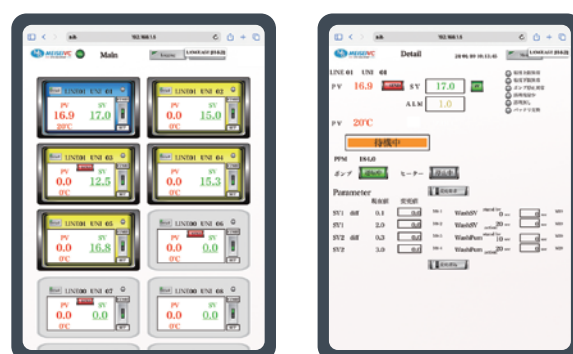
aA 192.168.1.8

MEISEI Main

LINE01 UNI 01
PV 16.9 SV 17.0
20°C

LINE01 UNI 02
PV 0.0 SV 15.0
0°C

LINE01 UNI 03
PV 0.0 SV 12.5
0°C

LINE01 UNI 04
PV 0.0 SV 15.3
0°C

LINE01 UNI 05
PV 0.0 SV 16.8
0°C

LINE00 UNI 06
PV 0.0 SV 0.0
0°C

LINE00 UNI 07
PV 0.0 SV 0.0
0°C

LINE00 UNI 08
PV 0.0 SV 0.0
0°C

aA 192.168.1.8

MEISEI Detail

LINE 01 UNI 01
PV 16.9 SV 17.0
ALM 1.0
PV 20°C
待機中
PPM 180.0
ポンプ ヒーター

Parameter
SV1 0.1
SV1 2.0
SV2 0.3
SV2 3.0